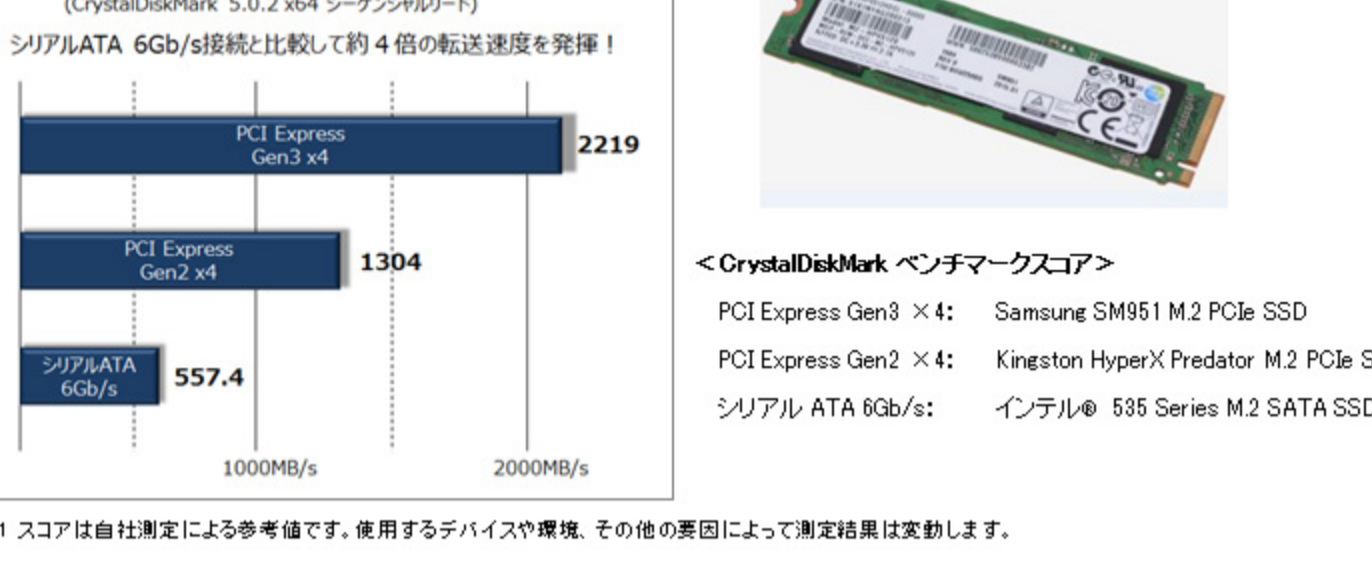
(CrystalDiskMark 5.0.2 x64 シーケンシャルリード)

シリアルATA 6Gb/s接続と比較して約 4 倍の転送速度を発揮！

PCI Express Gen3 x4 2219

PCI Express Gen2 x4 1304

シリアルATA 6Gb/s 557.4

1000MB/s 2000MB/s

＜CrystalDiskMark ベンチマークスコア＞

| | |
|---|---|
| PCI Express Gen3 ×4: | Samsung SM951 M.2 PCIe SSD |
| PCI Express Gen2 ×4: | Kingston HyperX Predator M.2 PCIe S |
| シリアル ATA 6Gb/s: | インテル® 535 Series M.2 SATA SSD |

1 スコアは自社測定による参考値です。使用するデバイスや環境、その他の要因によって測定結果は変動します。